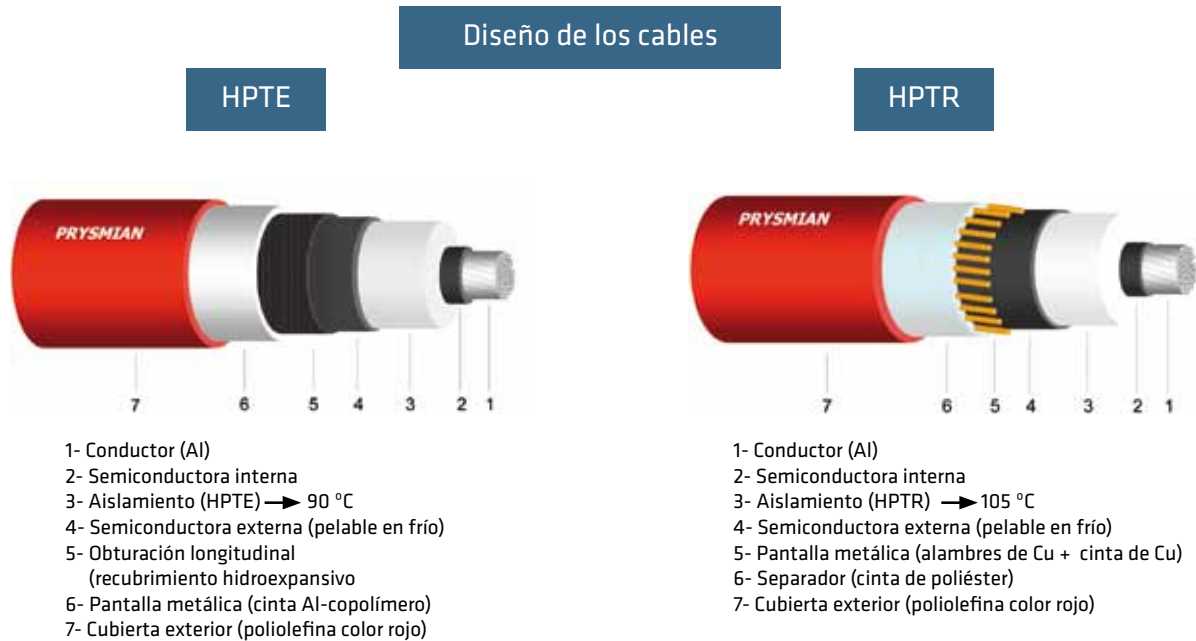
Diseño de los cables

HPTE

PRYSMIAN

7 6 5 4 3 2 1

1- Conductor (Al)
2- Semiconductora interna
3- Aislamiento (HPTE) → 90 °C
4- Semiconductora externa (pelable en frío)
5- Obturación longitudinal (recubrimiento hidroexpansivo
6- Pantalla metálica (cinta Al-copolímero)
7- Cubierta exterior (poliolefina color rojo)

HPTR

PRYSMIAN

7 6 5 4 3 2 1

1- Conductor (Al)
2- Semiconductora interna
3- Aislamiento (HPTR) → 105 °C
4- Semiconductora externa (pelable en frío)
5- Pantalla metálica (alambres de Cu + cinta de Cu)
6- Separador (cinta de poliéster)
7- Cubierta exterior (poliolefina color rojo)